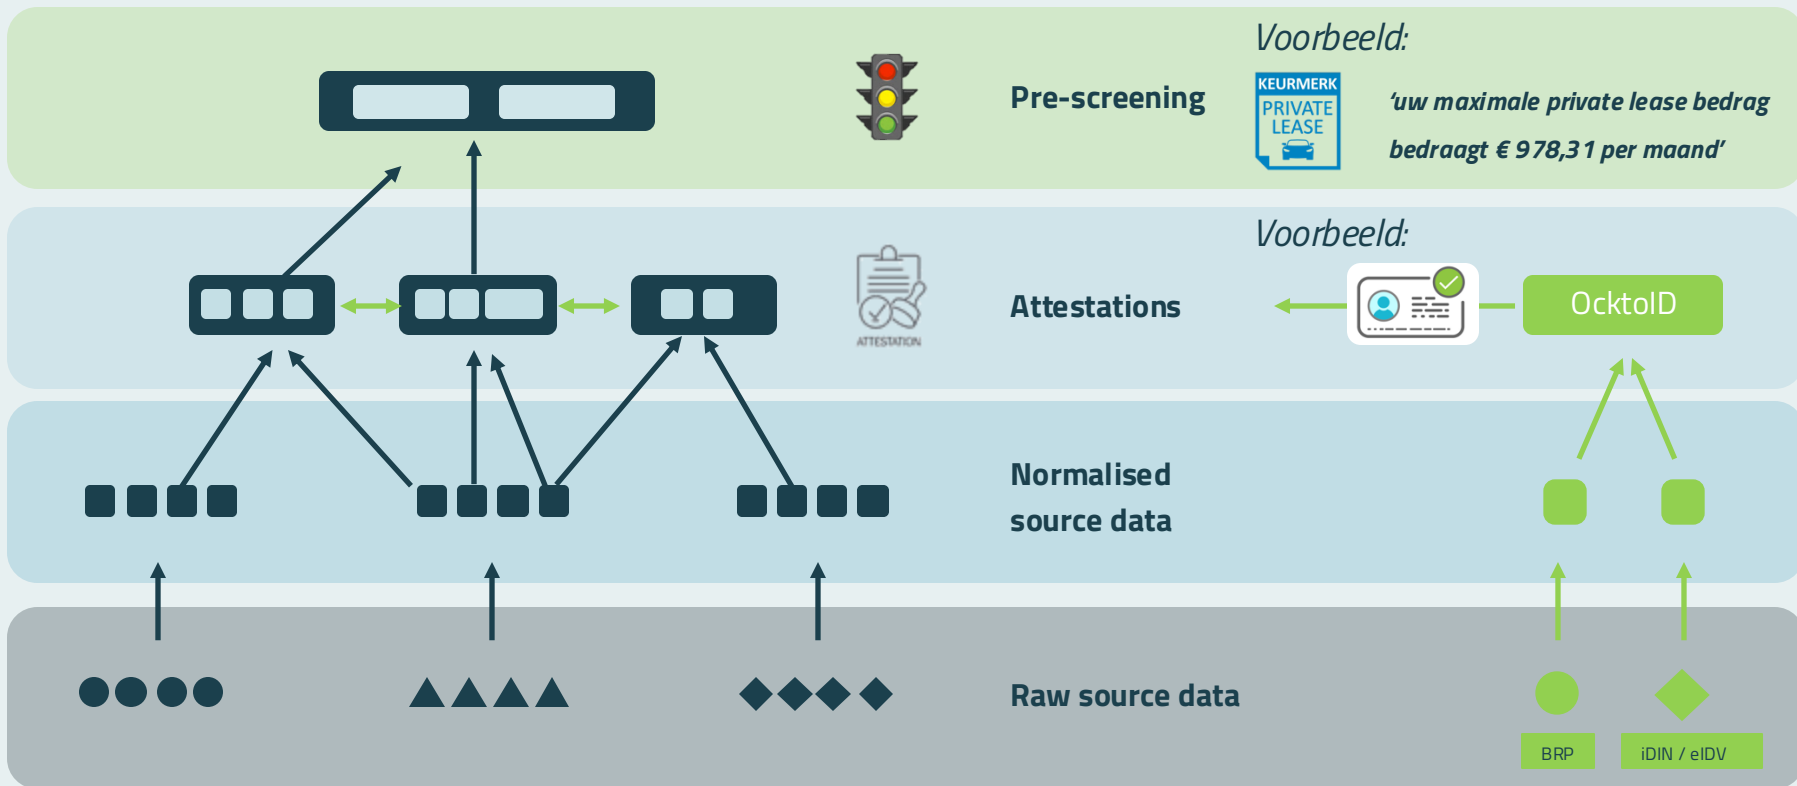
Voorbeeld:

KEURMERK PRIVATE LEASE

Pre-screening

'uw maximale private lease bedrag bedraagt € 978,31 per maand'

Voorbeeld:

ATTESTATION

Attestations

OcktoID

Normalised source data

Raw source data

BRP

iDIN / eIDV